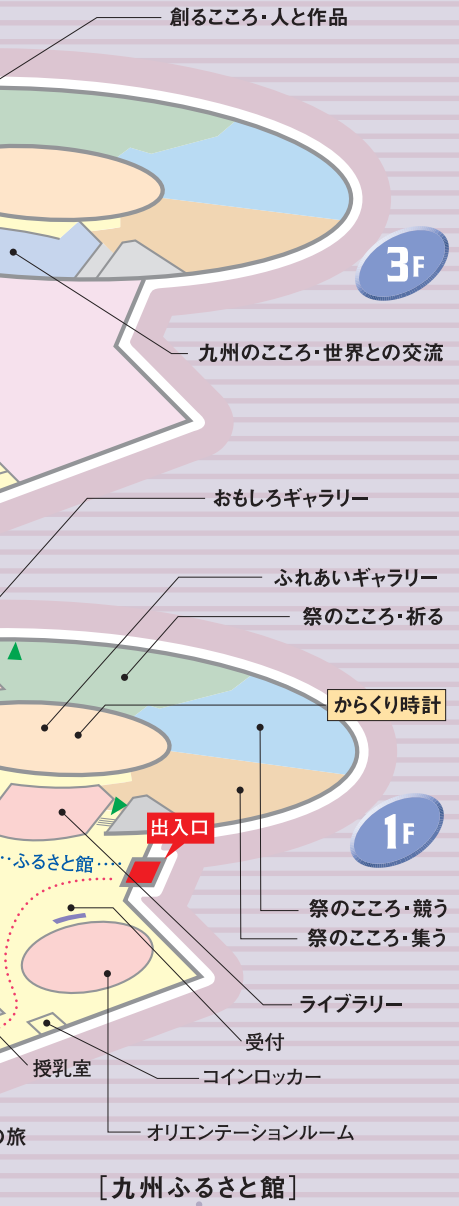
創るこころ・人と作品

3F

九州のこころ・世界との交流

おもしろギャラリー

ふれあいギャラリー

祭のこころ・祈る

からくり時計

1F

出入口

ふるさと館

祭のこころ・競う

祭のこころ・集う

ライブラリー

受付

授乳室

コインロッカー

オリエンテーションルーム

の旅

［九州ふるさと館］